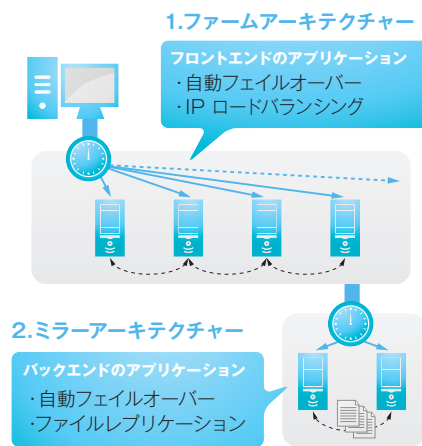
1.ファームアーキテクチャー

フロントエンドのアプリケーション

・自動フェイルオーバー
・IP ロードバランシング

2.ミラーアーキテクチャー

バックエンドのアプリケーション

・自動フェイルオーバー
・ファイルレプリケーション